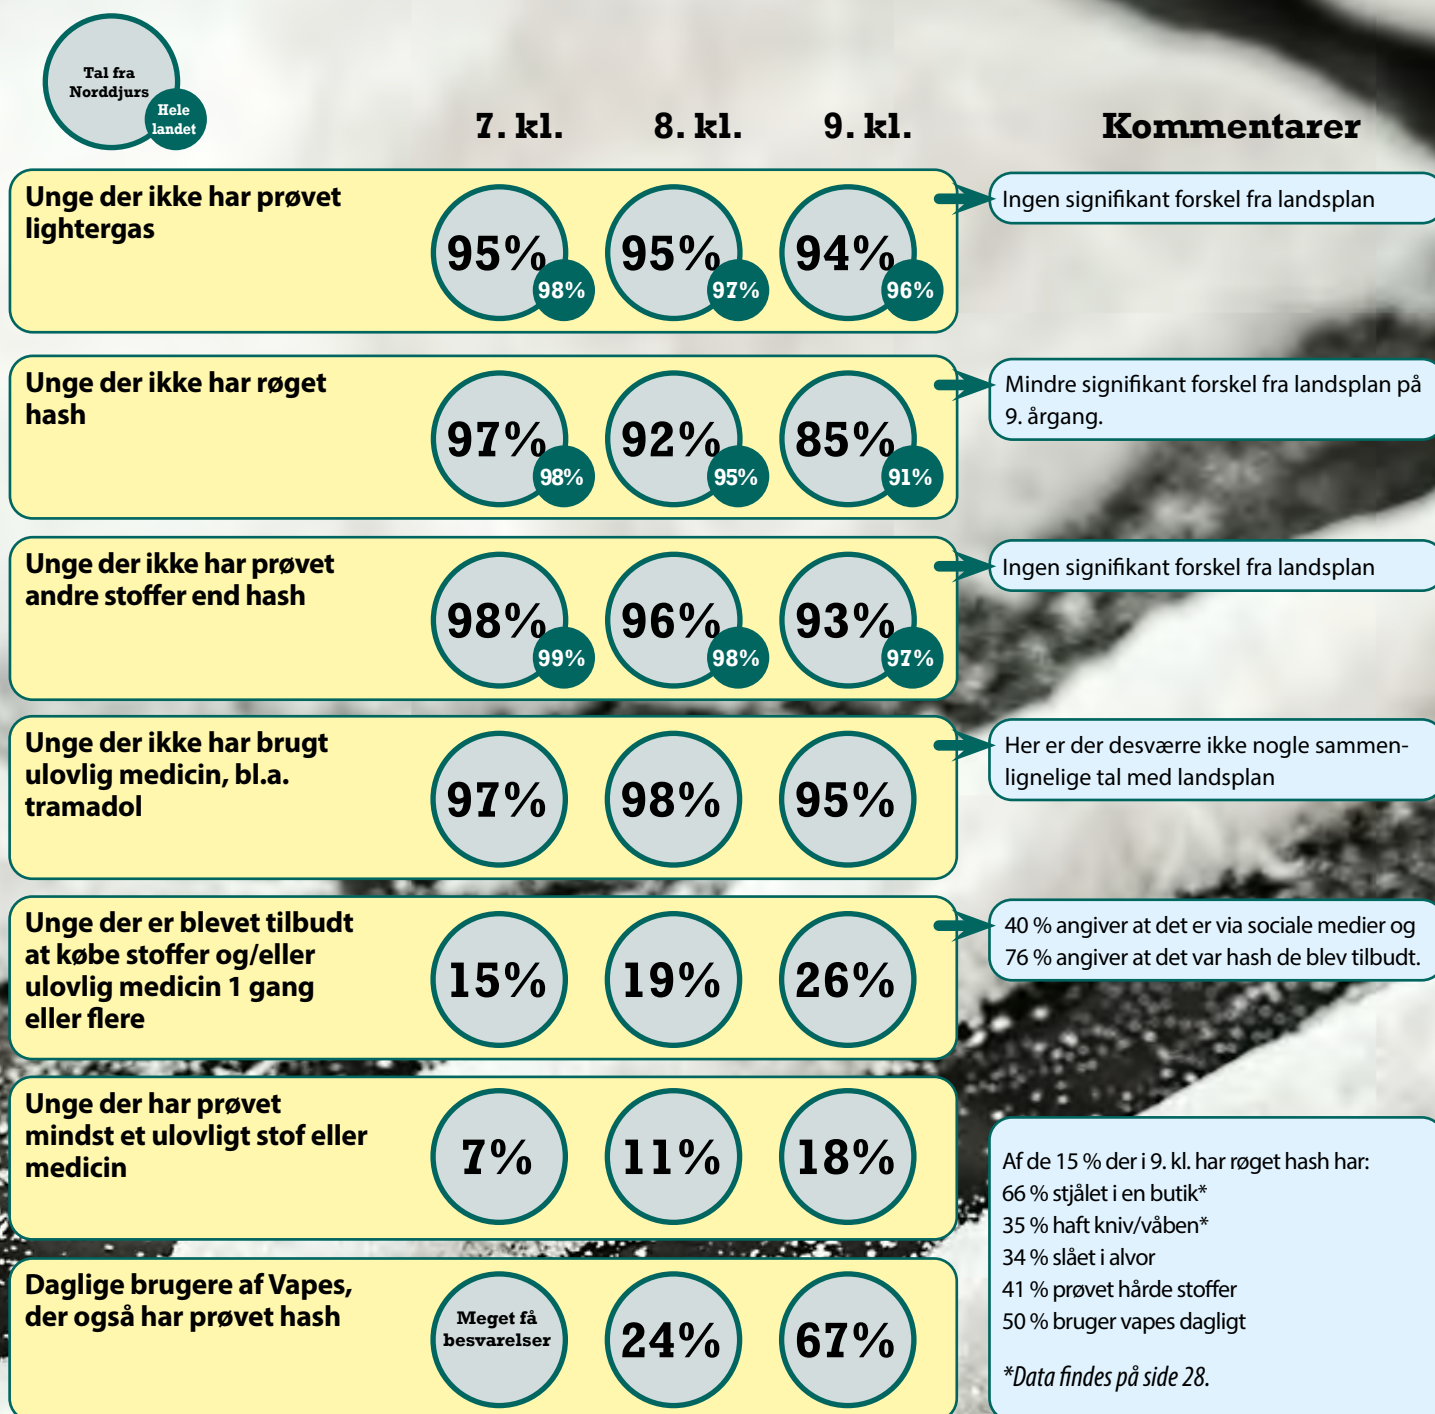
Tal fra Norddjurs
Hele landet

7. kl.
8. kl.
9. kl.
Kommentarer

Unge der ikke har prøvet lightergas
95% 98%
95% 97%
94% 96%
Ingen signifikant forskel fra landsplan

Unge der ikke har røget hash
97% 98%
92% 95%
85% 91%
Mindre signifikant forskel fra landsplan på 9. årgang.

Unge der ikke har prøvet andre stoffer end hash
98% 99%
96% 98%
93% 97%
Ingen signifikant forskel fra landsplan

Unge der ikke har brugt ulovlig medicin, bl.a. tramadol
97%
98%
95%
Her er der desværre ikke nogle sammenlignelige tal med landsplan

Unge der er blevet tilbudt at købe stoffer og/eller ulovlig medicin 1 gang eller flere
15%
19%
26%
40 % angiver at det er via sociale medier og 76 % angiver at det var hash de blev tilbudt.

Unge der har prøvet mindst et ulovligt stof eller medicin
7%
11%
18%

Daglige brugere af Vapes, der også har prøvet hash
Meget få besvarelser
24%
67%

Af de 15 % der i 9. kl. har røget hash har:
66 % stjålet i en butik*
35 % haft kniv/våben*
34 % slået i alvor
41 % prøvet hårde stoffer
50 % bruger vapes dagligt

*Data findes på side 28.